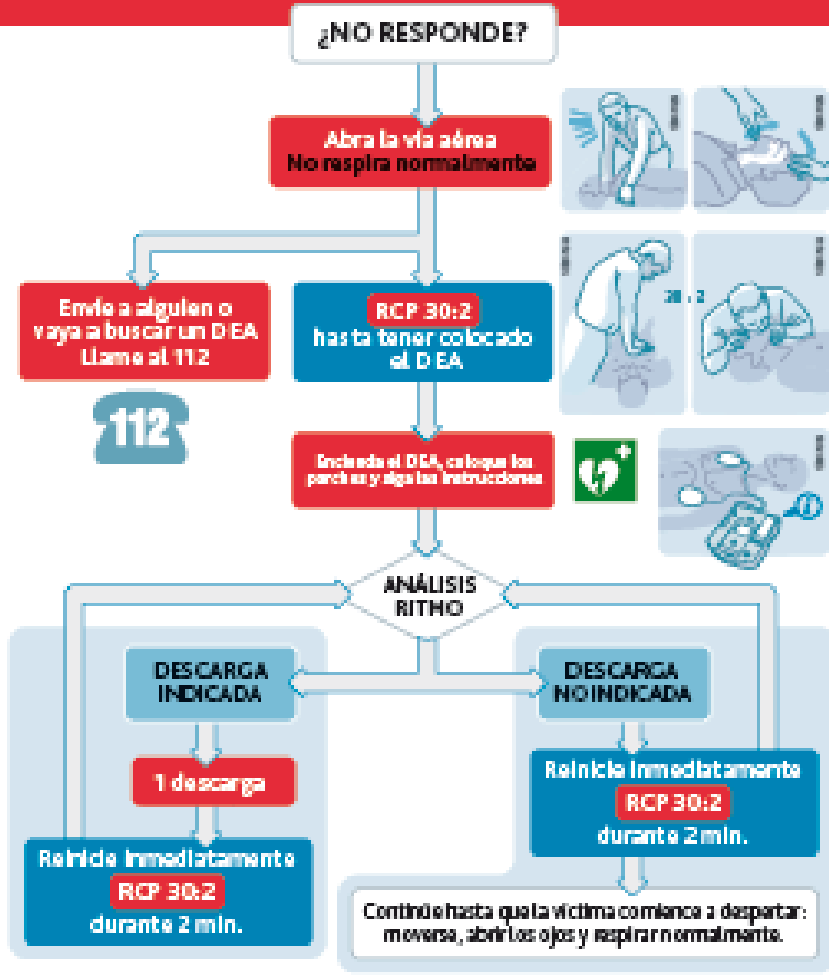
¿NO RESPONDE?

Abra la vía aérea
No respira normalmente

Envíe a alguien o vaya a buscar un DEA
Llame al 112

112

RCP 30:2
hasta tener colocado el DEA

30:2

Encienda el DEA, coloque los parches y siga las instrucciones

ANÁLISIS RITMO

DESCARGA INDICADA

1 descarga

Reinicie inmediatamente
RCP 30:2
durante 2 min.

DESCARGA NO INDICADA

Reinicie inmediatamente
RCP 30:2
durante 2 min.

Continúe hasta que la víctima comience a despertar: moverse, abrir los ojos y respirar normalmente.